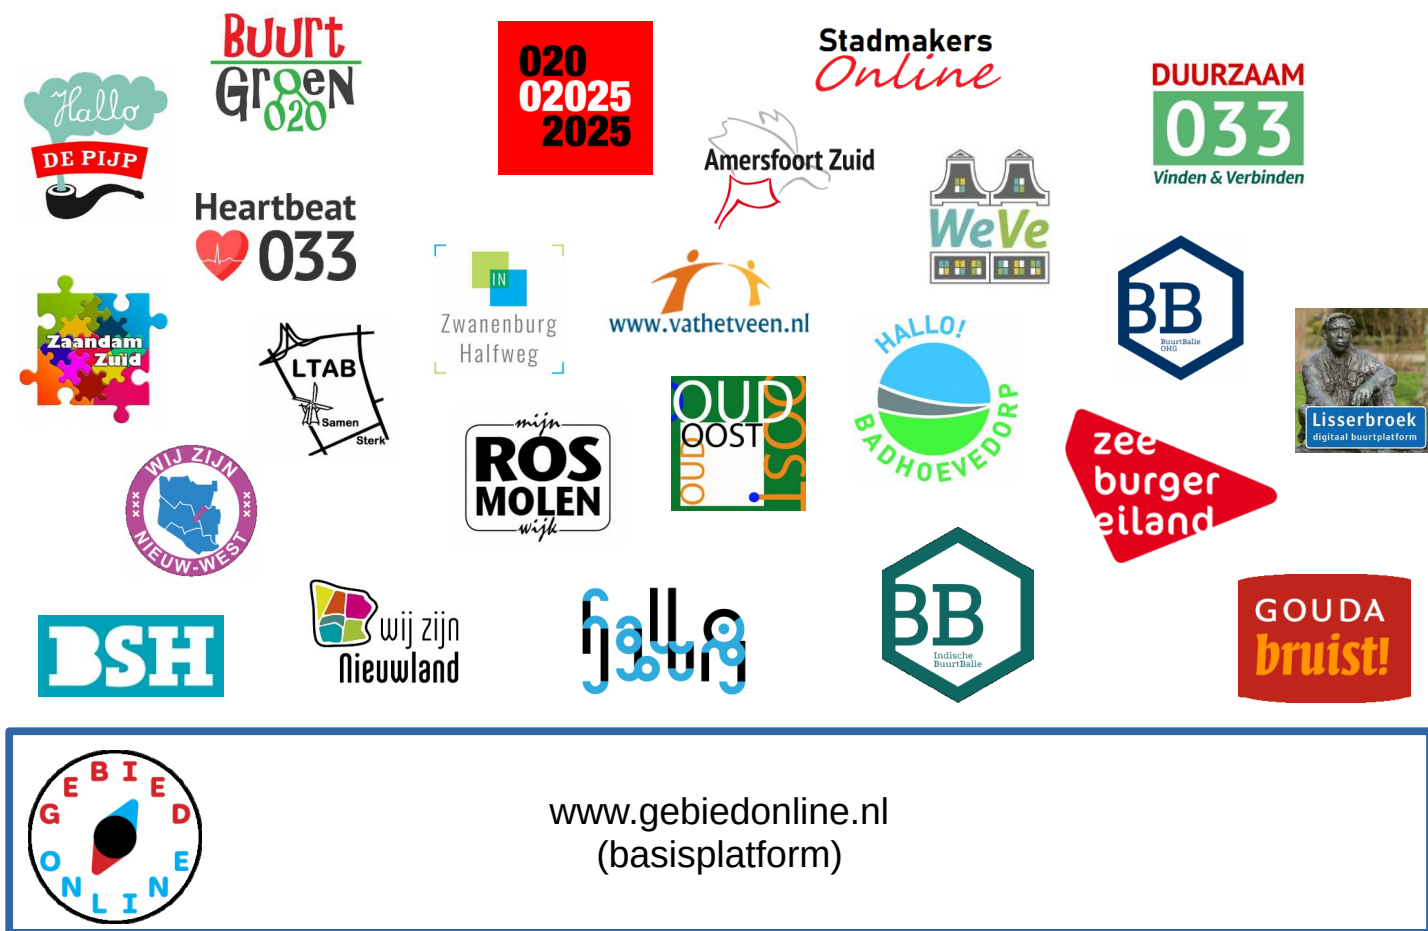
Hallo DE PIJP

Buurt Groen 020

020 02025 2025

Stadmakers Online

DUURZAAM 033 Vinden & Verbinden

Amersfoort Zuid

Heartbeat 033

WeVe

Zaandam Zuid

IN Zwanenburg Halfweg

www.vathetveen.nl

BB BuurtBalie OHG

LTAB Samen Sterk

HALLO! BADHOEVEDORP

Lisserbroek digitaal buurtplatform

WIJ ZIJN NIEUW-WEST

mijn ROS MOLEN wijk

OUD OOST OUD OOST

zeeburgereiland

BSH

wij zijn Nieuwland

hallo jouw

BB Indische BuurtBalie

GOUDA bruist!

GEBIED ONLINE

www.gebiedonline.nl
(basisplatform)